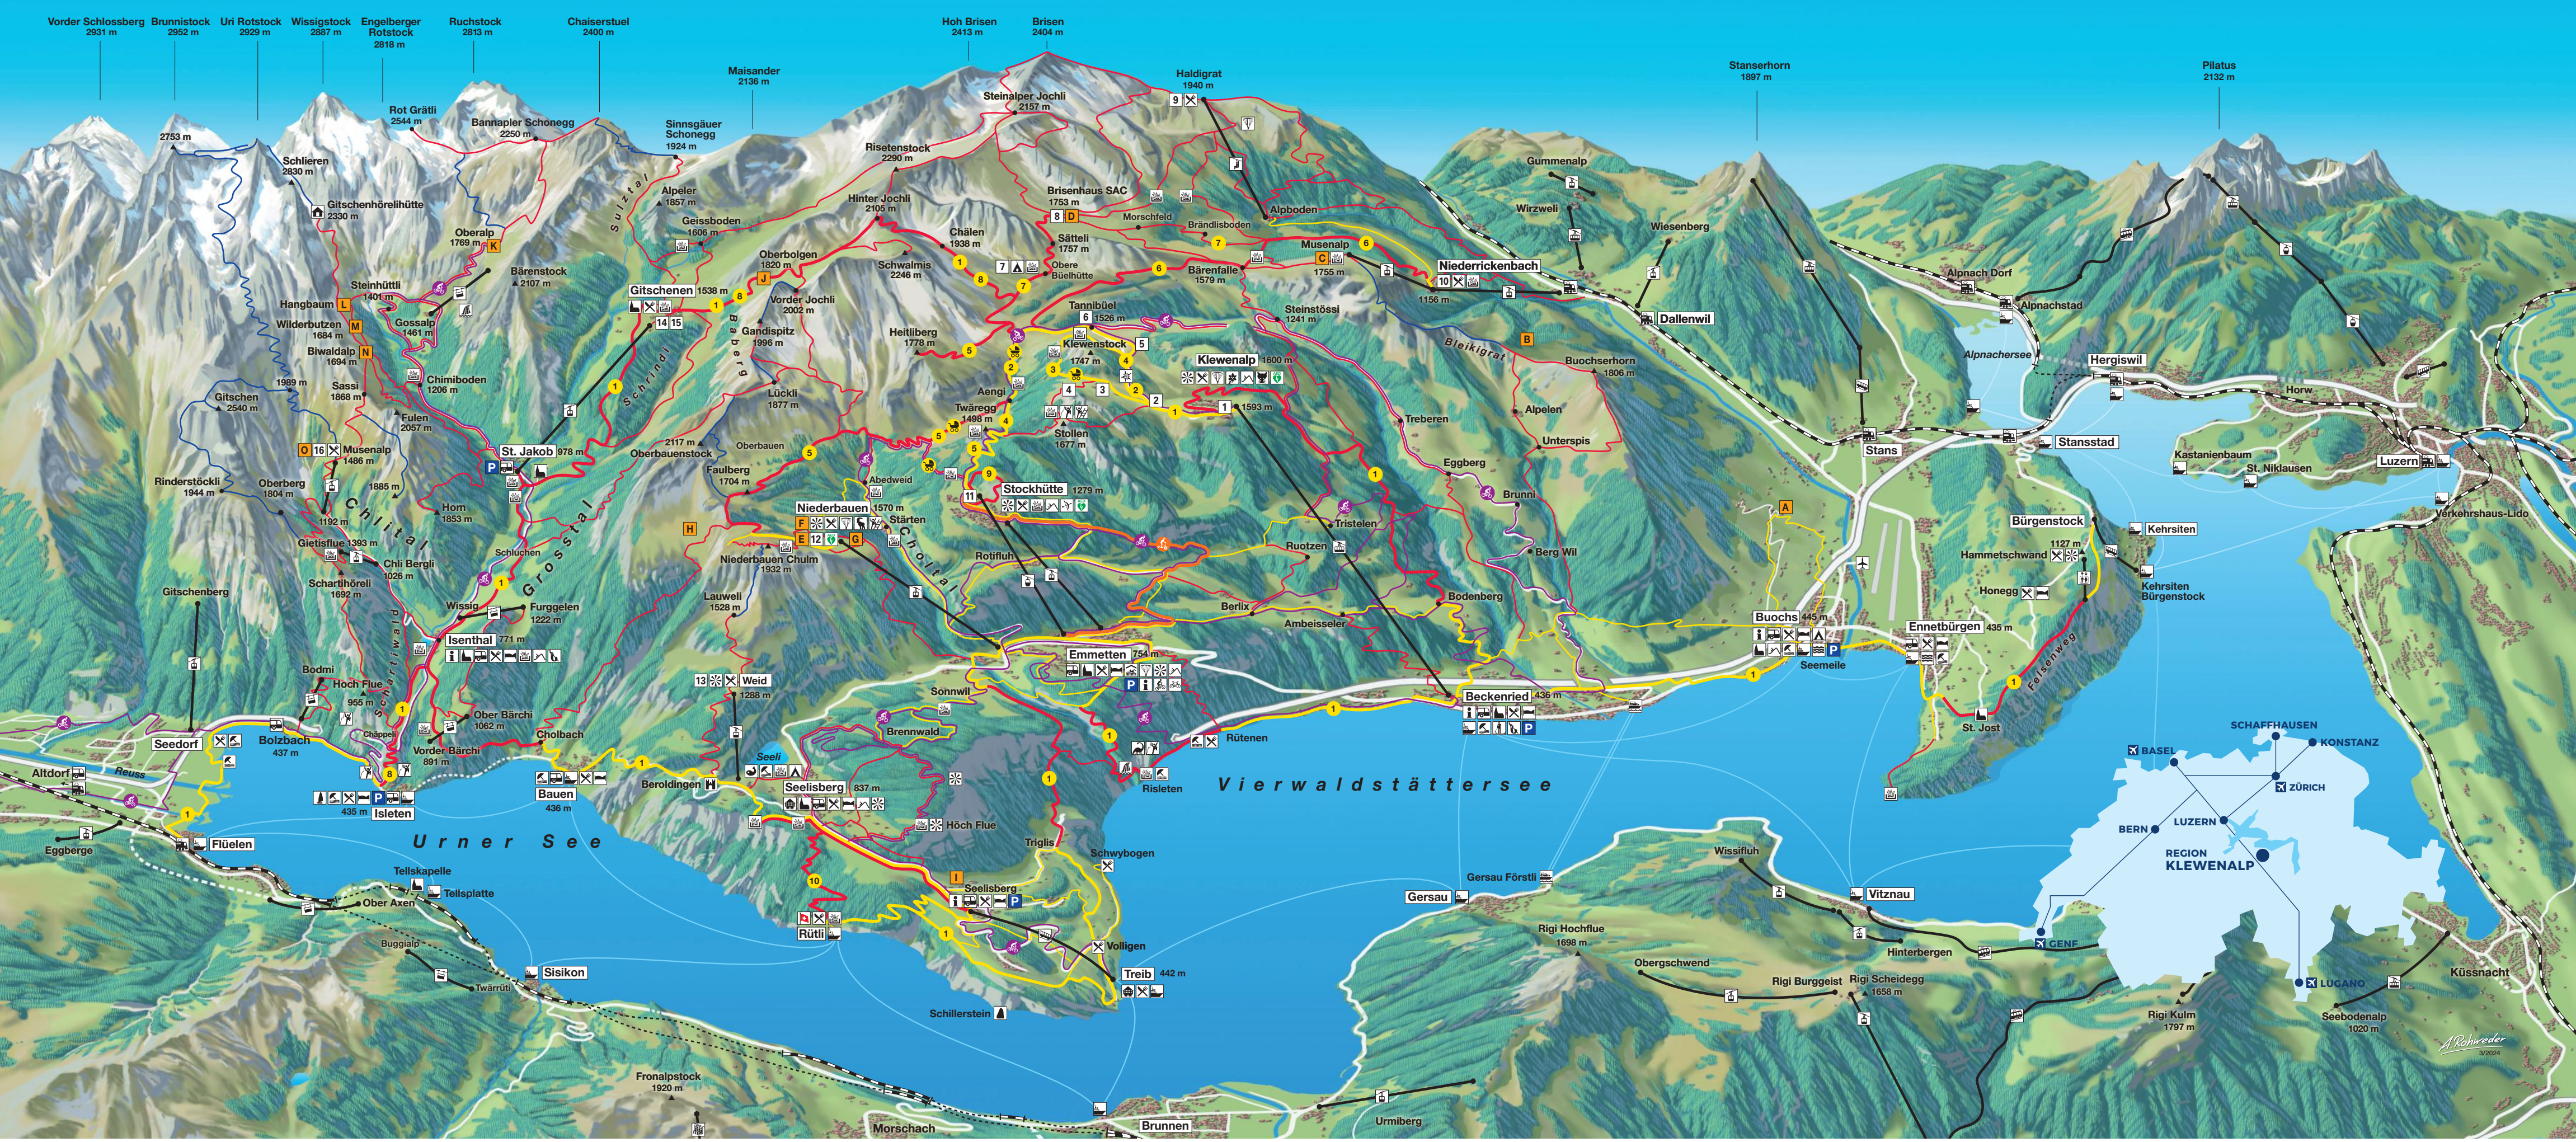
Vorder Schlossberg 2931 m
Brunnistock 2952 m
Uri Rotstock 2929 m
Wissigstock 2887 m
Engelberger Rotstock 2818 m
Ruchstock 2813 m
Chaiserstuel 2400 m
Hoh Brisen 2413 m
Brisen 2404 m
Maisander 2136 m
Stanserhorn 1897 m
Pilatus 2132 m
Haldigrat 1940 m
Steinalper Jochli 2157 m
2753 m
Schlieren 2830 m
Rot Grätli 2544 m
Bannalper Schonegg 2250 m
Sinnsgäuer Schonegg 1924 m
Risetenstock 2290 m
Gitschenhörelihütte 2330 m
Alpeler 1857 m
Geissboden 1606 m
Hinter Jochli 2105 m
Brisenhaus SAC 1753 m
Morschfeld
Brändlisboden
Alpboden
Gummenalp
Wirzweli
Wiesenberg
Oberalp 1769 m
Oberbolgen 1820 m
Chälen 1938 m
Sätteli 1757 m
Obere Büelhütte
Musenalp 1755 m
Niederrickenbach 1156 m
Alpnach Dorf
Alpnachstad
Steinhüttli 1401 m
Bärenstock 2107 m
Gitschenen 1538 m
Schwalmis 2246 m
Bärenfalle 1579 m
Dallenwil
Hangbaum
Wilderbutzen 1684 m
Biwaldalp 1694 m
Gossalp 1461 m
Vorder Jochli 2002 m
Tannibüel 1526 m
Steinstössi 1241 m
Bleikigrat
Alpnachersee
Hergiswil
Gandispitz 1996 m
Heitliberg 1778 m
Klewenstock
Klewenalp 1600 m
Buochserhorn 1806 m
Chimiboden 1206 m
Sassi 1866 m
Lückli 1877 m
Aengi
Twäregg 1498 m
1593 m
Horw
Gitschen 2540 m
1989 m
Fulen 2057 m
Stollen 1677 m
Alpelen
Stansstad
Kastanienbaum
St. Niklausen
Luzern
Unterspis
Musenalp 1486 m
St. Jakob 978 m
2117 m
Oberbauenstock
Oberbauen
Treberen
Stans
Rinderstöckli 1944 m
Oberberg 1804 m
1885 m
Faulberg 1704 m
Abedweid
Stockhütte 1279 m
Eggberg
Brunni
Verkehrshaus-Lido
Chiltal
Horn 1853 m
Niederbauen 1570 m
Stärten
Tristelen
Bürgenstock
1192 m
Gietisflue 1393 m
Grosstal
Schlüchen
Chol
Rotifluh
Ruotzen
Berg Wil
Kehrsiten
Schartihöreli 1692 m
Chli Bergli 1026 m
Niederbauen Chulm 1932 m
Hammetschwand 1127 m
Kehrsiten Bürgenstock
Gitschenberg
Wissig
Furggelen 1222 m
Lauweli 1528 m
Berlix
Ambeisseler
Bodenberg
Honegg
Ennetbürgen 435 m
Buochs 445 m
Isenthal 771 m
Emmetten 754 m
Seemeile
Bodmi
Hoch Flue 955 m
Weid 1288 m
Sonnwil
Beckenried 436 m
Falkenweg
St. Jost
Seedorf
Bolzbach 437 m
Ober Bärchi 1062 m
Vorder Bärchi 891 m
Cholbach
Brennwald
Rütenen
Altdorf
Reuss
Chapper
Bauen 436 m
Beroldingen
Seeli
Seelisberg 837 m
Risleten
Vierwaldstättersee
Isleten 435 m
Urner See
Höch Flue
Eggberge
Flüelen
Triglis
Schwybogen
Tellskapelle
Tellsplatte
Ober Axen
Gersau Förstli
Gersau
Wissifluh
Vitznau
Seelisberg
Rütli
Vollligen
Rigi Hochflue 1698 m
Hinterbergen
Obergschwend
Rigi Burggeist
Rigi Scheidegg 1656 m
Sisikon
Buggialp
Twärrütti
Treib 442 m
Schillerstein
Rigi Kulm 1797 m
Seebodenalp 1020 m
Küssnacht
Fronalpstock 1920 m
Morschach
Brunnen
Urmiberg
SCHAFFHAUSEN
BASEL
KONSTANZ
ZÜRICH
BERN
LUZERN
REGION KLEWENALP
GENF
LUGANO
A. Rohrwader 3/2024